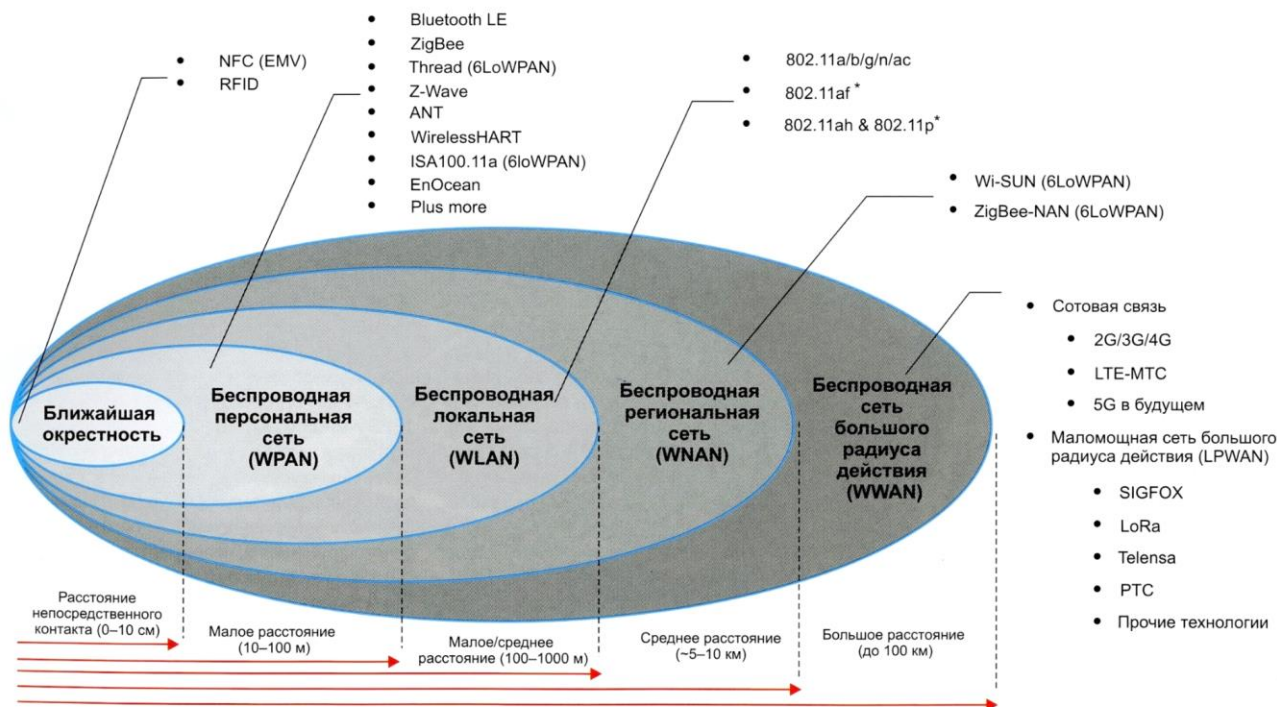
• NFC (EMV)
• RFID

• Bluetooth LE
• ZigBee
• Thread (6LoWPAN)
• Z-Wave
• ANT
• WirelessHART
• ISA100.11a (6loWPAN)
• EnOcean
• Plus more

• 802.11a/b/g/n/ac
• 802.11af *
• 802.11ah & 802.11p*

• Wi-SUN (6LoWPAN)
• ZigBee-NAN (6LoWPAN)

• Сотовая связь
  • 2G/3G/4G
  • LTE-MTC
  • 5G в будущем
• Маломощная сеть большого радиуса действия (LPWAN)
  • SIGFOX
  • LoRa
  • Telensa
  • PTC
  • Прочие технологии

Ближайшая окрестность

Беспроводная персональная сеть (WPAN)

Беспроводная локальная сеть (WLAN)

Беспроводная региональная сеть (WNAN)

Беспроводная сеть большого радиуса действия (WWAN)

Расстояние непосредственного контакта (0–10 см)

Малое расстояние (10–100 м)

Малое/среднее расстояние (100–1000 м)

Среднее расстояние (~5–10 км)

Большое расстояние (до 100 км)